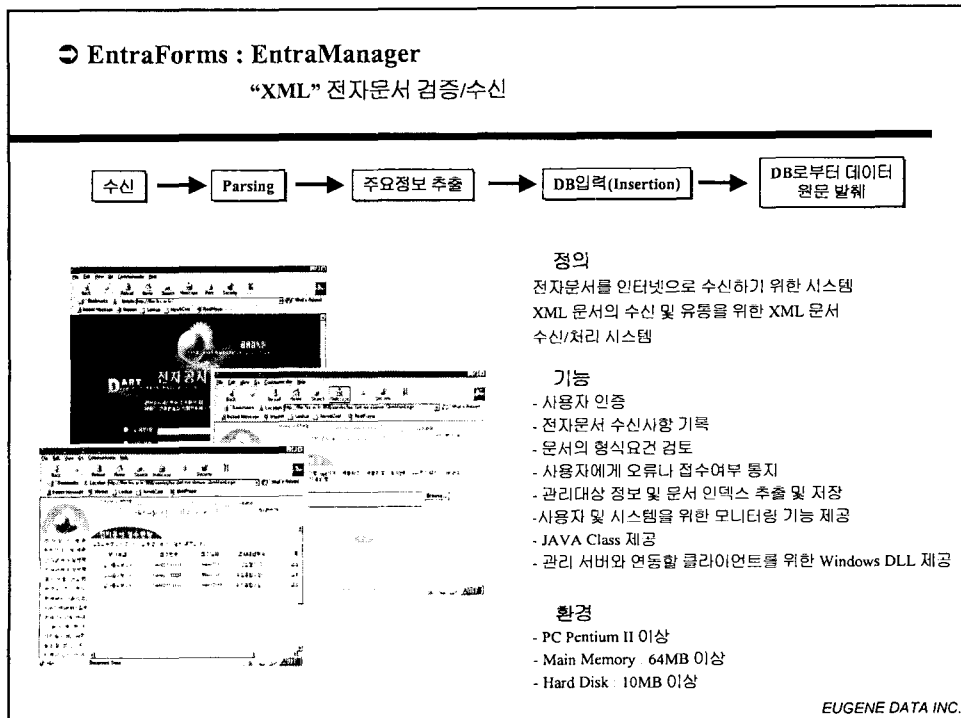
➲ EntraForms : EntraManager

"XML" 전자문서 검증/수신

수신 → Parsing → 주요정보 추출 → DB입력(Insertion) → DB로부터 데이터 원문 발췌

D전자공시

정의
전자문서를 인터넷으로 수신하기 위한 시스템
XML 문서의 수신 및 유통을 위한 XML 문서 수신/처리 시스템

기능
- 사용자 인증
- 전자문서 수신사항 기록
- 문서의 형식요건 검토
- 사용자에게 오류나 접수여부 통지
- 관리대상 정보 및 문서 인덱스 추출 및 저장
-사용자 및 시스템을 위한 모니터링 기능 제공
- JAVA Class 제공
- 관리 서버와 연동할 클라이언트를 위한 Windows DLL 제공

환경
- PC Pentium II 이상
- Main Memory : 64MB 이상
- Hard Disk : 10MB 이상

EUGENE DATA INC.